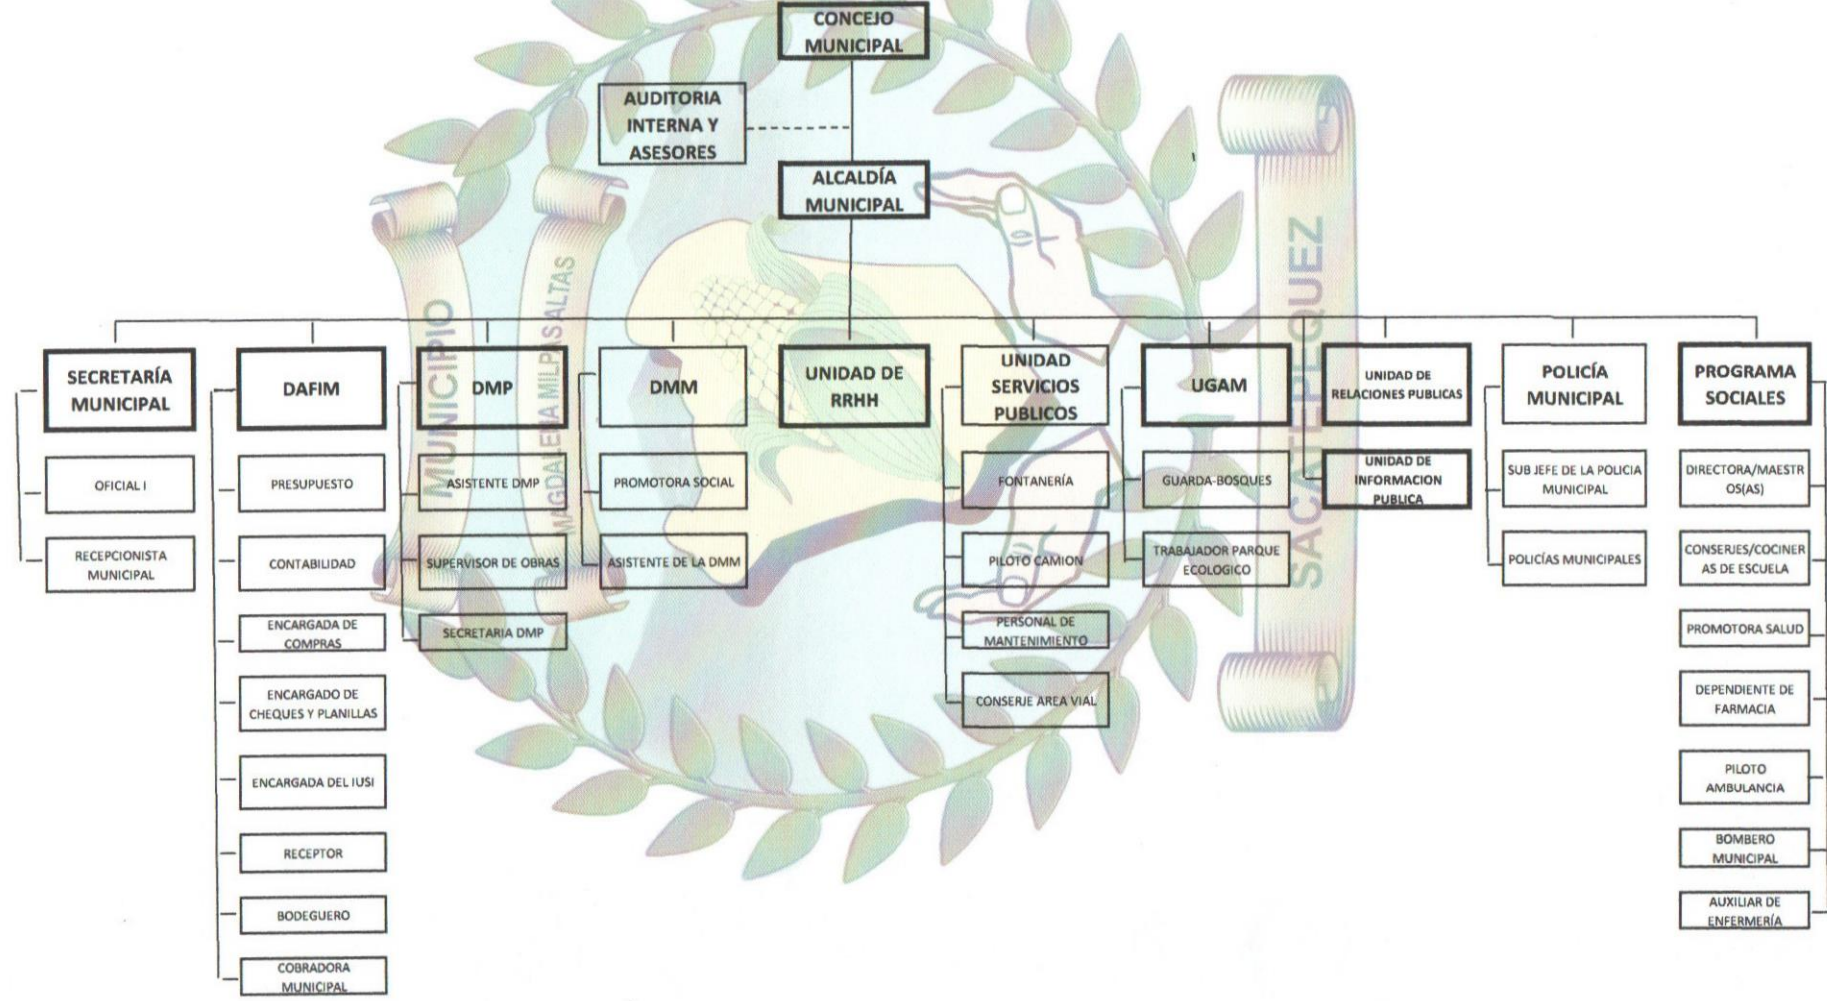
CONCEJO MUNICIPAL

AUDITORIA INTERNA Y ASESORES

ALCALDÍA MUNICIPAL

MUNICIPIO

MAGDALENA MILPAS ALTAS

SACATEPEQUEZ

SECRETARÍA MUNICIPAL

OFICIAL I

RECEPCIONISTA MUNICIPAL

DAFIM

PRESUPUESTO

CONTABILIDAD

ENCARGADA DE COMPRAS

ENCARGADO DE CHEQUES Y PLANILLAS

ENCARGADA DEL IUSI

RECEPTOR

BODEGUERO

COBRADORA MUNICIPAL

DMP

ASISTENTE DMP

SUPERVISOR DE OBRAS

SECRETARIA DMP

DMM

PROMOTORA SOCIAL

ASISTENTE DE LA DMM

UNIDAD DE RRHH

UNIDAD SERVICIOS PUBLICOS

FONTANERÍA

PILOTO CAMION

PERSONAL DE MANTENIMIENTO

CONSERJE AREA VIAL

UGAM

GUARDA-BOSQUES

TRABAJADOR PARQUE ECOLOGICO

UNIDAD DE RELACIONES PUBLICAS

UNIDAD DE INFORMACION PUBLICA

POLICÍA MUNICIPAL

SUB JEFE DE LA POLICIA MUNICIPAL

POLICÍAS MUNICIPALES

PROGRAMA SOCIALES

DIRECTORA/MAESTROS(AS)

CONSERJES/COCINERAS DE ESCUELA

PROMOTORA SALUD

DEPENDIENTE DE FARMACIA

PILOTO AMBULANCIA

BOMBERO MUNICIPAL

AUXILIAR DE ENFERMERÍA